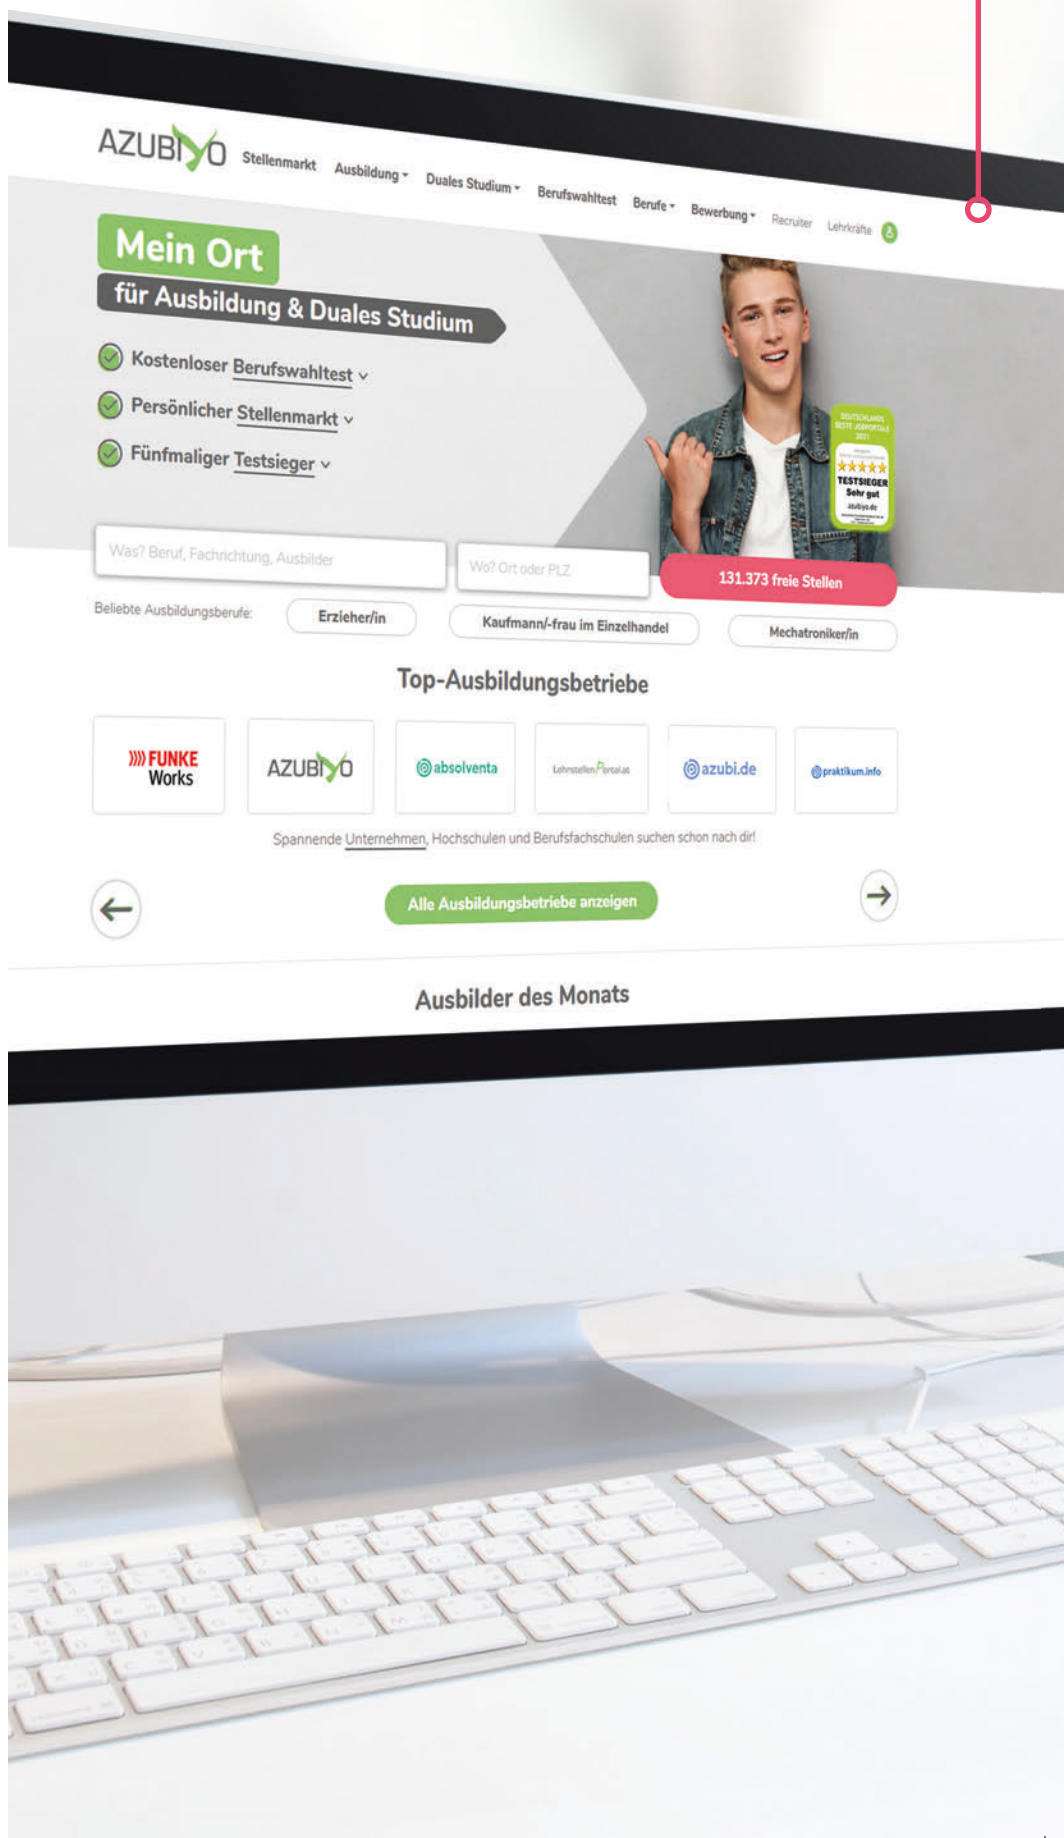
AZUBIYO Stellenmarkt Ausbildung Duales Studium Berufswahltest Berufe Bewerbung Recruiter Lehrkräfte

Mein Ort
für Ausbildung & Duales Studium

Kostenloser Berufswahltest
Persönlicher Stellenmarkt
Fünfmaliger Testsieger

DEUTSCHLANDS BESTE JOBPORTALE 2021
TESTSIEGER Sehr gut azubiyo.de

Was? Beruf, Fachrichtung, Ausbilder
Wo? Ort oder PLZ
131.373 freie Stellen

Beliebte Ausbildungsberufe: Erzieher/in Kaufmann/-frau im Einzelhandel Mechatroniker/in

Top-Ausbildungsbetriebe

FUNKE Works
AZUBIYO
absolventa
LehrstellenPortal.at
azubi.de
praktikum.info

Spannende Unternehmen, Hochschulen und Berufsfachschulen suchen schon nach dir!

Alle Ausbildungsbetriebe anzeigen

Ausbilder des Monats